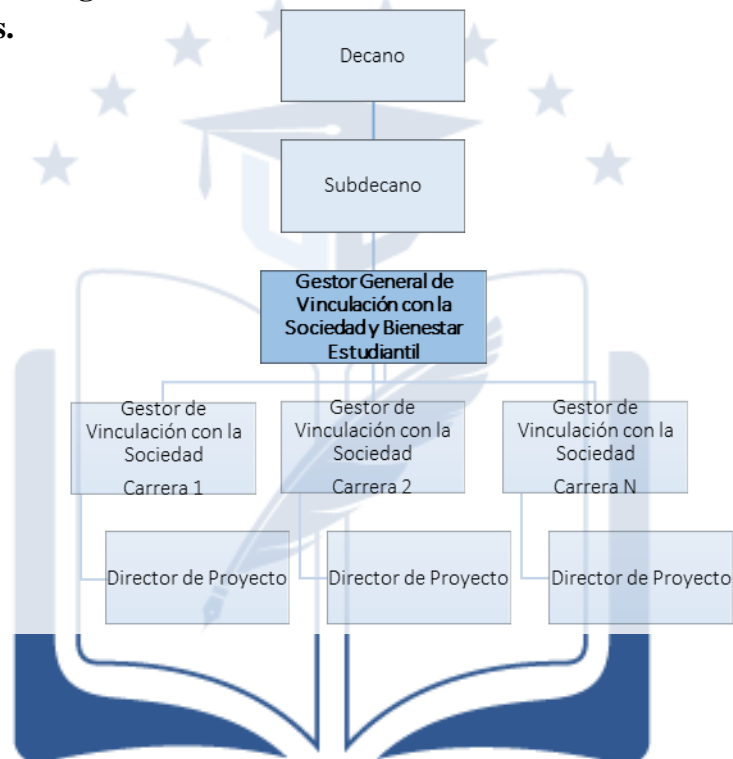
s.

Decano

Subdecano

Gestor General de Vinculación con la Sociedad y Bienestar Estudiantil

Gestor de Vinculación con la Sociedad Carrera 1

Gestor de Vinculación con la Sociedad Carrera 2

Gestor de Vinculación con la Sociedad Carrera N

Director de Proyecto

Director de Proyecto

Director de Proyecto